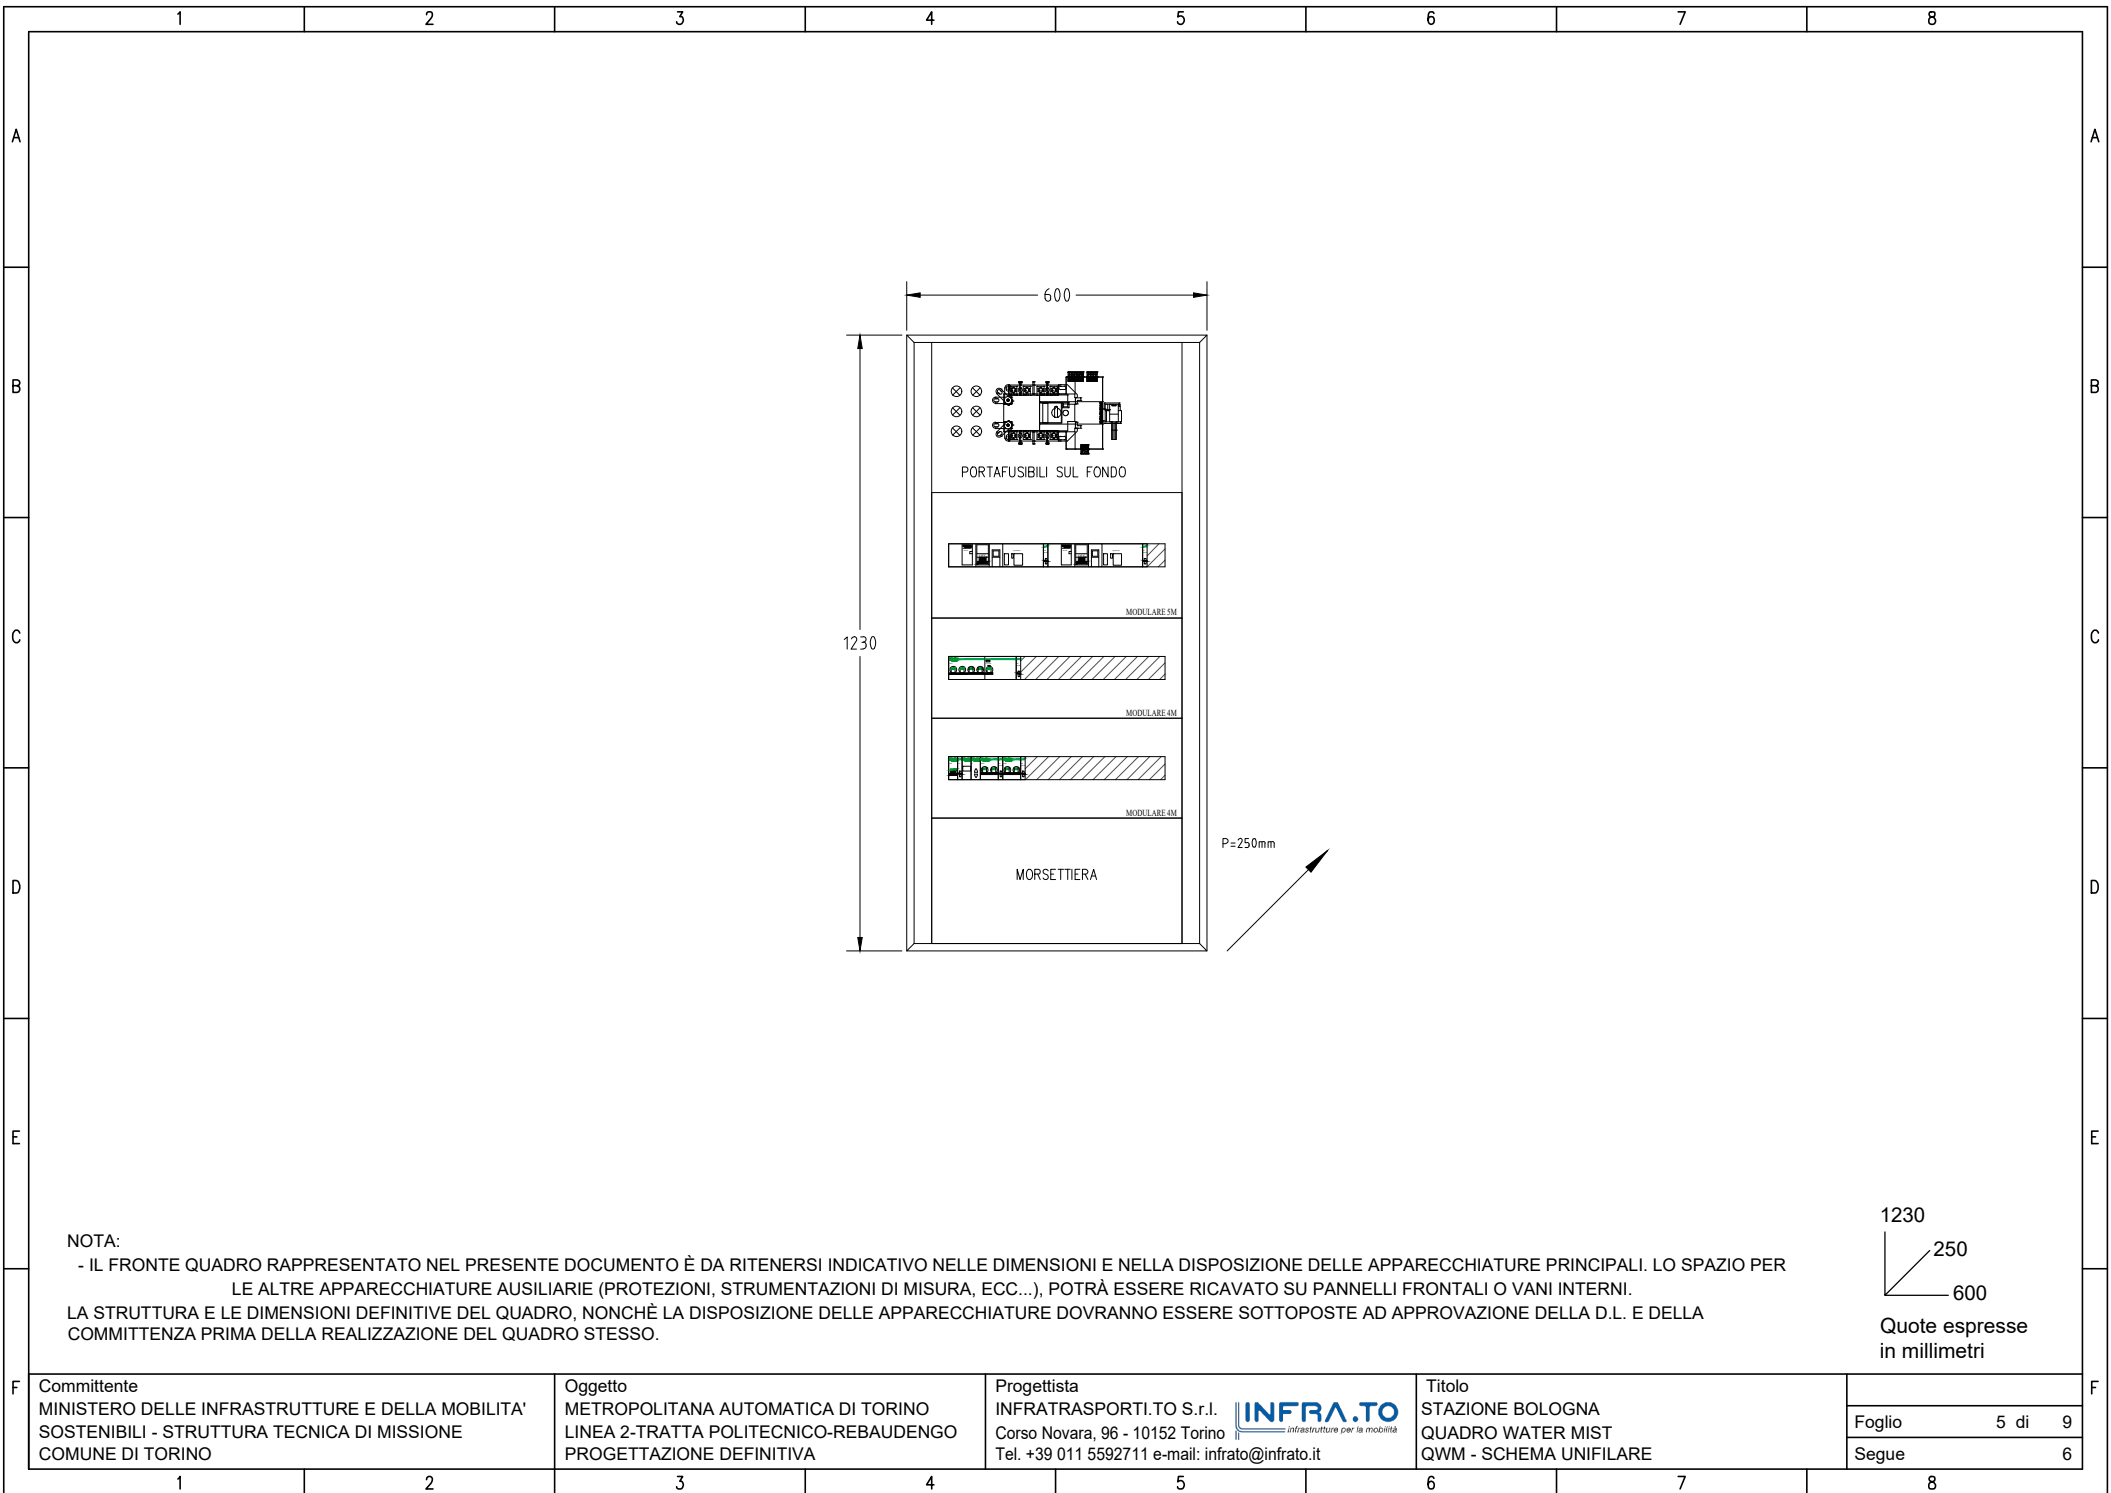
1 2 3 4 5 6 7 8

A
B
C
D
E
F

600

1230

PORTAFUSIBILI SUL FONDO

MODULARE 5M

MODULARE 4M

MODULARE 4M

MORSETTIERA

P=250mm

NOTA:
- IL FRONTE QUADRO RAPPRESENTATO NEL PRESENTE DOCUMENTO È DA RITENERSI INDICATIVO NELLE DIMENSIONI E NELLA DISPOSIZIONE DELLE APPARECCHIATURE PRINCIPALI. LO SPAZIO PER LE ALTRE APPARECCHIATURE AUSILIARIE (PROTEZIONI, STRUMENTAZIONI DI MISURA, ECC...), POTRÀ ESSERE RICAVATO SU PANNELLI FRONTALI O VANI INTERNI.
LA STRUTTURA E LE DIMENSIONI DEFINITIVE DEL QUADRO, NONCHÈ LA DISPOSIZIONE DELLE APPARECCHIATURE DOVRANNO ESSERE SOTTOPOSTE AD APPROVAZIONE DELLA D.L. E DELLA COMMITTENZA PRIMA DELLA REALIZZAZIONE DEL QUADRO STESSO.

1230
250
600
Quote espresse in millimetri

| Committente | Oggetto | Progettista | Titolo | |
|---|---|---|---|---|
| MINISTERO DELLE INFRASTRUTTURE E DELLA MOBILITA' SOSTENIBILI - STRUTTURA TECNICA DI MISSIONE COMUNE DI TORINO | METROPOLITANA AUTOMATICA DI TORINO LINEA 2-TRATTA POLITECNICO-REBAUDENGO PROGETTAZIONE DEFINITIVA | INFRATRASPORTI.TO S.r.l. Corso Novara, 96 - 10152 Torino Tel. +39 011 5592711 e-mail: infrato@infrato.it INFRA.TO infrastrutture per la mobilità | STAZIONE BOLOGNA QUADRO WATER MIST QWM - SCHEMA UNIFILARE | Foglio 5 di 9 Segue 6 |

1 2 3 4 5 6 7 8